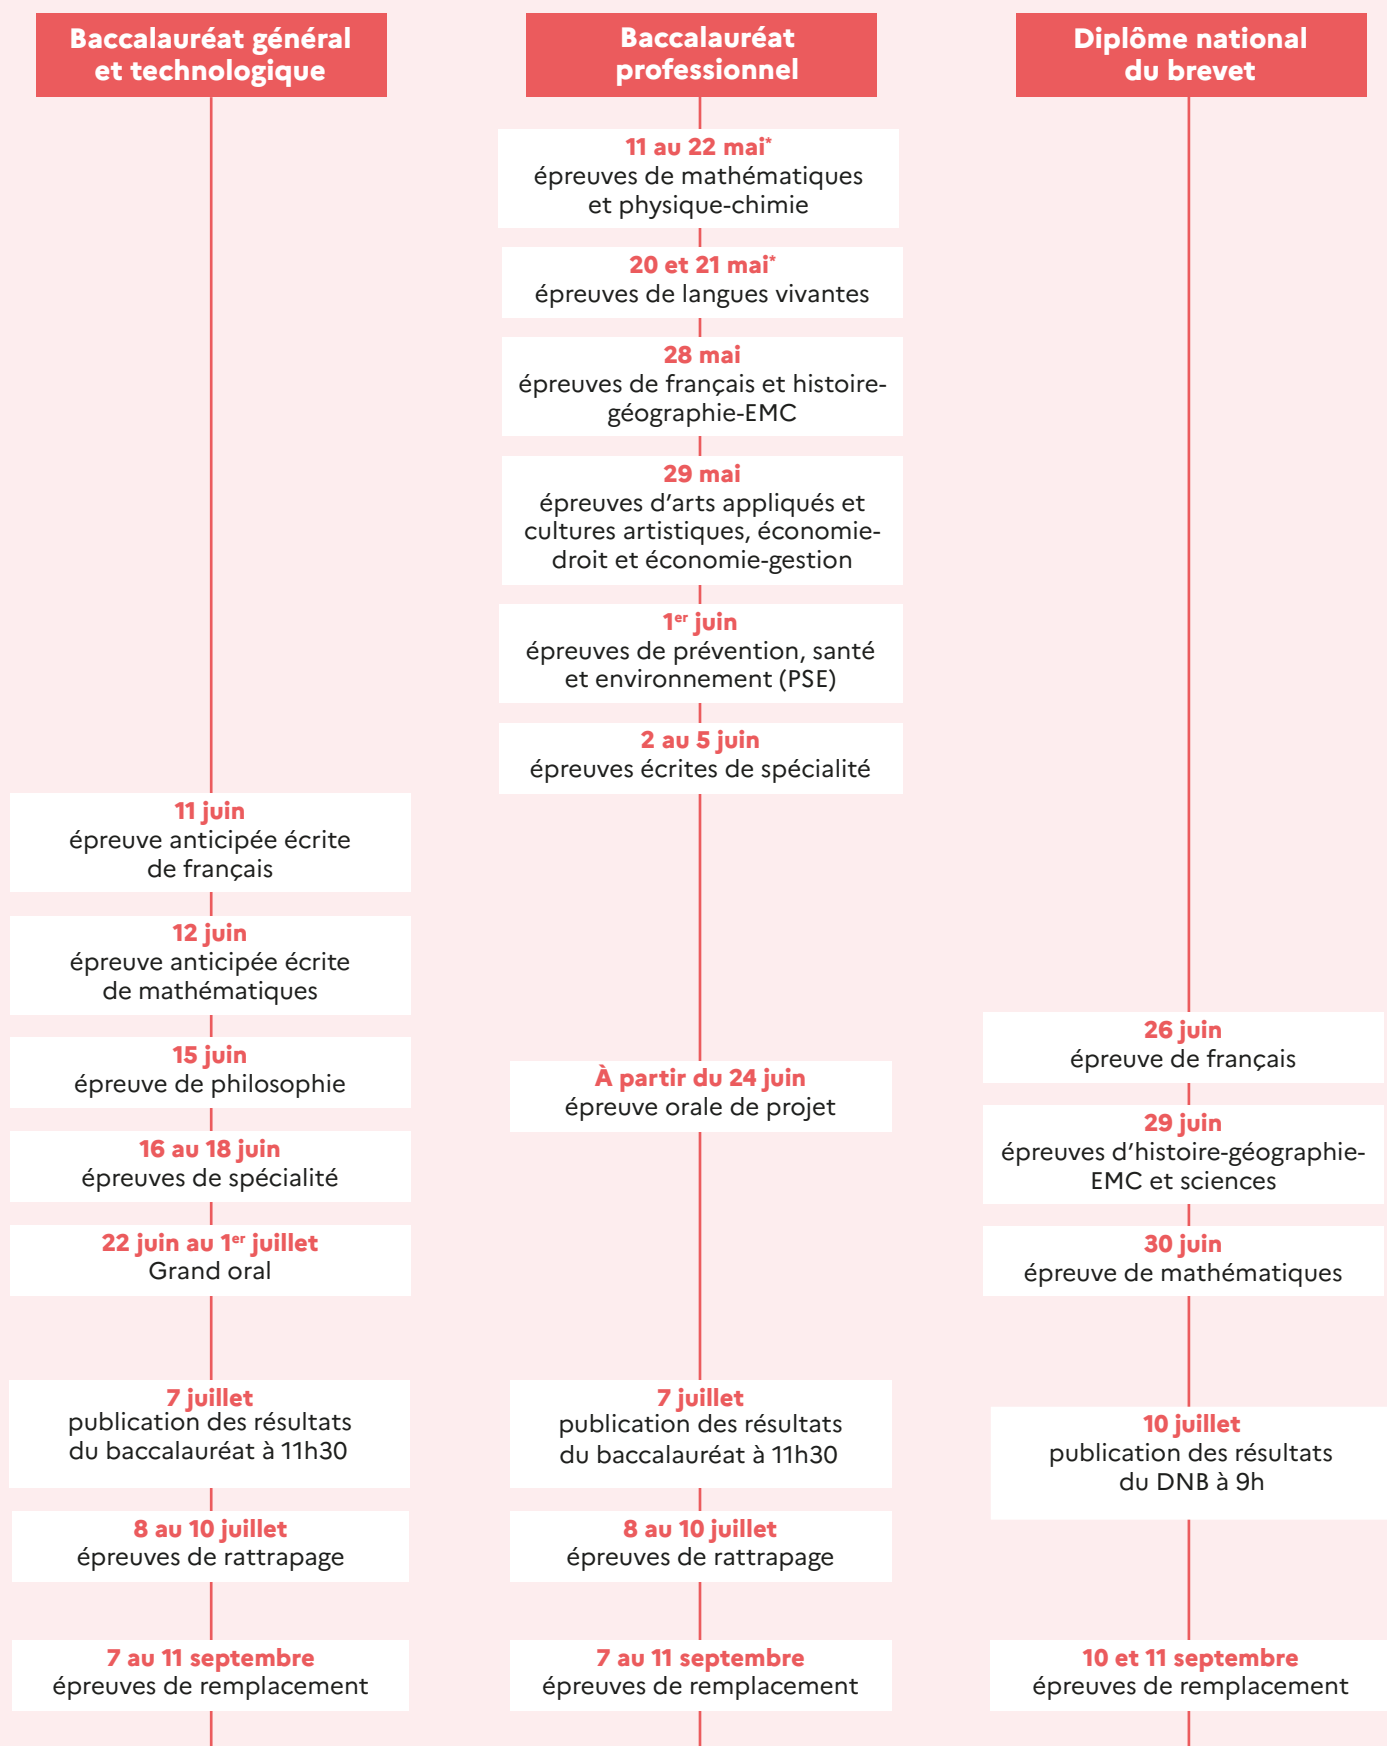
Baccalauréat général et technologique

11 juin
épreuve anticipée écrite de français

12 juin
épreuve anticipée écrite de mathématiques

15 juin
épreuve de philosophie

16 au 18 juin
épreuves de spécialité

22 juin au 1$^{er}$ juillet
Grand oral

7 juillet
publication des résultats du baccalauréat à 11h30

8 au 10 juillet
épreuves de rattrapage

7 au 11 septembre
épreuves de remplacement

Baccalauréat professionnel

11 au 22 mai*
épreuves de mathématiques et physique-chimie

20 et 21 mai*
épreuves de langues vivantes

28 mai
épreuves de français et histoire-géographie-EMC

29 mai
épreuves d'arts appliqués et cultures artistiques, économie-droit et économie-gestion

1$^{er}$ juin
épreuves de prévention, santé et environnement (PSE)

2 au 5 juin
épreuves écrites de spécialité

À partir du 24 juin
épreuve orale de projet

7 juillet
publication des résultats du baccalauréat à 11h30

8 au 10 juillet
épreuves de rattrapage

7 au 11 septembre
épreuves de remplacement

Diplôme national du brevet

26 juin
épreuve de français

29 juin
épreuves d'histoire-géographie-EMC et sciences

30 juin
épreuve de mathématiques

10 juillet
publication des résultats du DNB à 9h

10 et 11 septembre
épreuves de remplacement